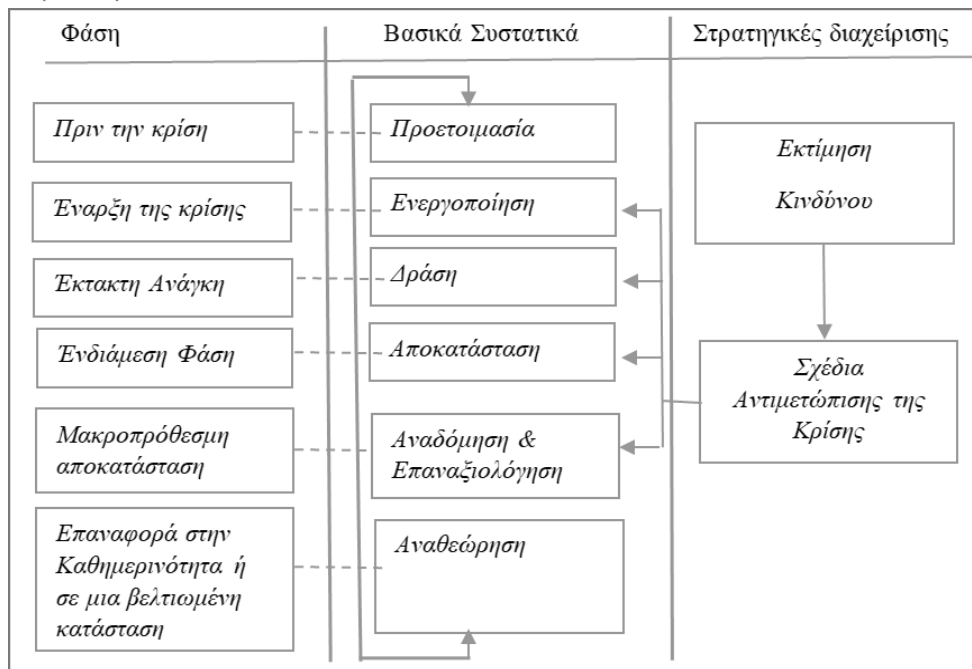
Φάση

Βασικά Συστατικά

Στρατηγικές διαχείρισης

Πριν την κρίση

Έναρξη της κρίσης

Έκτακτη Ανάγκη

Ένδιάμεση Φάση

Μακροπρόθεσμη αποκατάσταση

Επαναφορά στην Καθημερινότητα ή σε μια βελτιωμένη κατάσταση

Προετοιμασία

Ενεργοποίηση

Δράση

Αποκατάσταση

Αναδόμηση & Επαναξιολόγηση

Αναθεώρηση

Εκτίμηση Κινδύνου

Σχέδια Αντιμετώπισης της Κρίσης